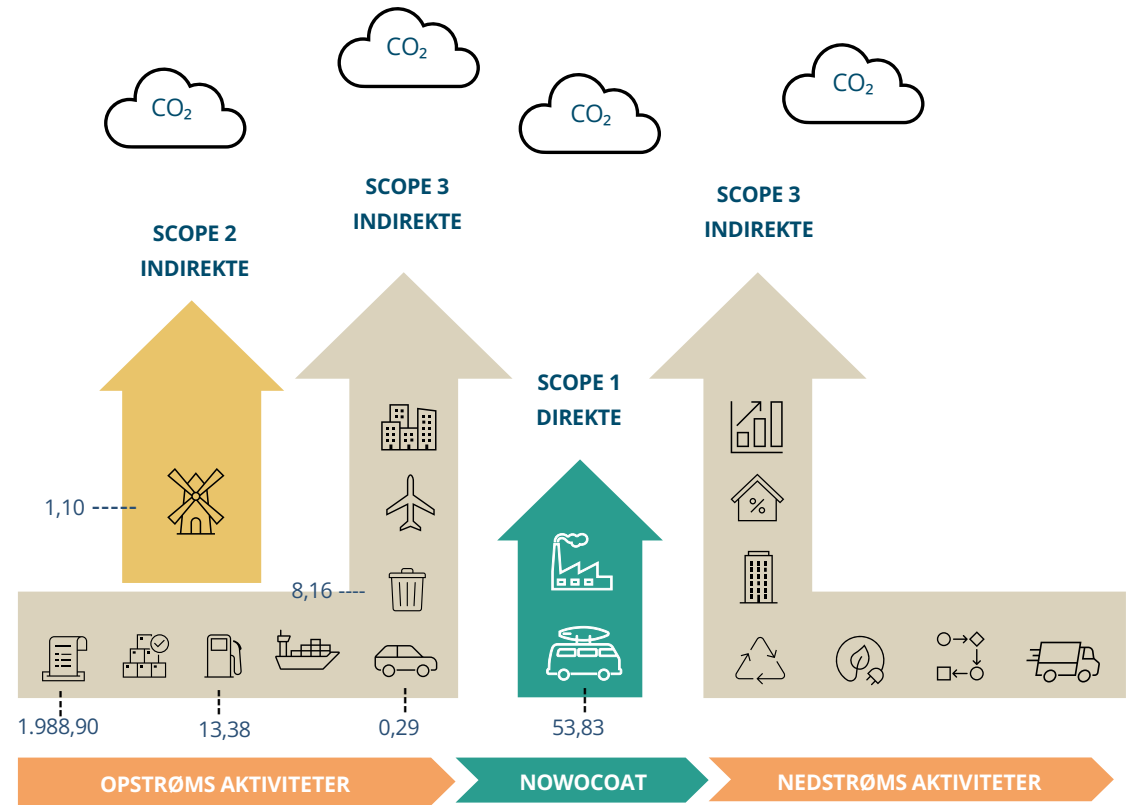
$CO_2$

$CO_2$

$CO_2$

$CO_2$

SCOPE 3 INDIREKTE

SCOPE 2 INDIREKTE

SCOPE 3 INDIREKTE

SCOPE 1 DIREKTE

1,10

8,16

1.988,90

13,38

0,29

53,83

OPSTRØMS AKTIVITETER

NOWOCOAT

NEDSTRØMS AKTIVITETER